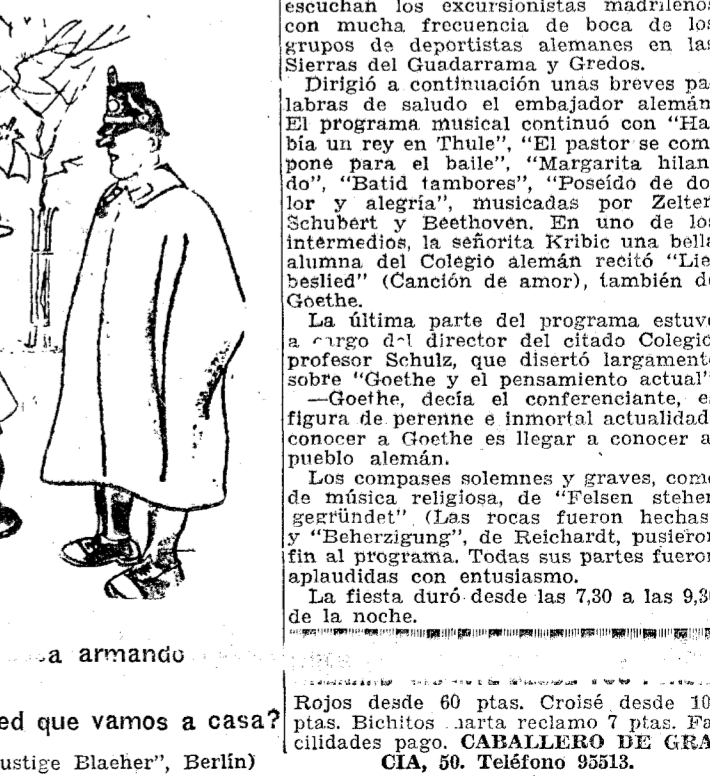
escuchan los excursionistas madrileños con mucha frecuencia de boca de los grupos de deportistas alemanes en las Sierras del Guadarrama y Gredos.

Dirigió a continuación unas breves palabras de saludo el embajador alemán. El programa musical continuó con "Había un rey en Thule", "El pastor se compone para el baile", "Margarita hilando", "Batid tambores", "Poseído de dolor y alegría", musicadas por Zelter, Schubert y Beethoven. En uno de los intermedios, la señorita Kribic una bella alumna del Colegio alemán recitó "Liebeslied" (Canción de amor), también de Goethe.

La última parte del programa estuvo a cargo d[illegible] director del citado Colegio profesor Schulz, que disertó largamente sobre "Goethe y el pensamiento actual".

—Goethe, decía el conferenciante, es figura de perenne e inmortal actualidad; conocer a Goethe es llegar a conocer al pueblo alemán.

Los compases solemnes y graves, como de música religiosa, de "Felsen stehen gegründet" (Las rocas fueron hechas) y "Beherzigung", de Reichardt, pusieron fin al programa. Todas sus partes fueron aplaudidas con entusiasmo.

La fiesta duró desde las 7,30 a las 9,30 de la noche.

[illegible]a armando

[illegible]ed que vamos a casa?

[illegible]ustige Blaeher", Berlín)

Rojos desde 60 ptas. Croisé desde 10 ptas. Bichitos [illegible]arta reclamo 7 ptas. Facilidades pago. CABALLERO DE GRACIA, 50. Teléfono 95513.